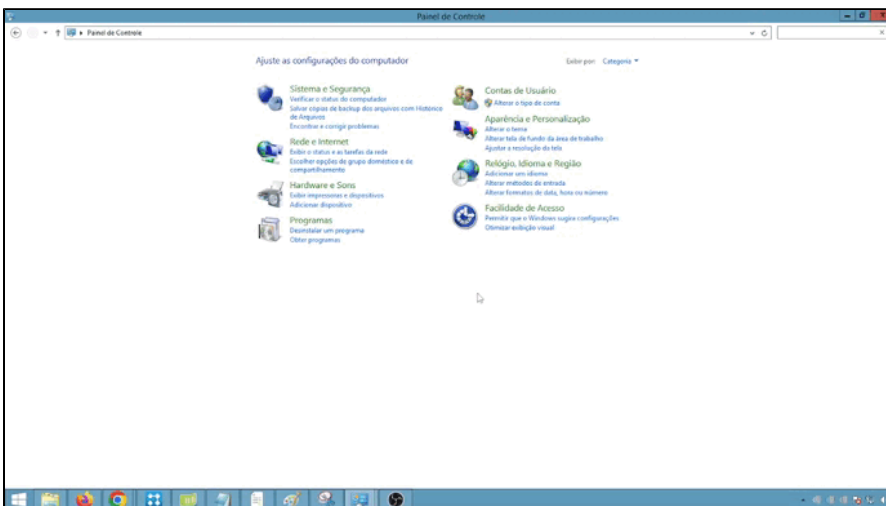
Painel de Controle

Painel de Controle

Ajuste as configurações do computador

Exibir por: Categoria

Sistema e Segurança
Verificar o status do computador
Salvar cópias de backup dos arquivos com Histórico de Arquivos
Encontrar e corrigir problemas

Rede e Internet
Exibir o status e as tarefas da rede
Escolher opções de grupo doméstico e de compartilhamento

Hardware e Sons
Exibir impressoras e dispositivos
Adicionar dispositivo

Programas
Desinstalar um programa
Obter programas

Contas de Usuário
Alterar o tipo de conta

Aparência e Personalização
Alterar o tema
Alterar tela de fundo da área de trabalho
Ajustar a resolução da tela

Relógio, Idioma e Região
Adicionar um idioma
Alterar métodos de entrada
Alterar formatos de data, hora ou número

Facilidade de Acesso
Permitir que o Windows sugira configurações
Otimizar exibição visual